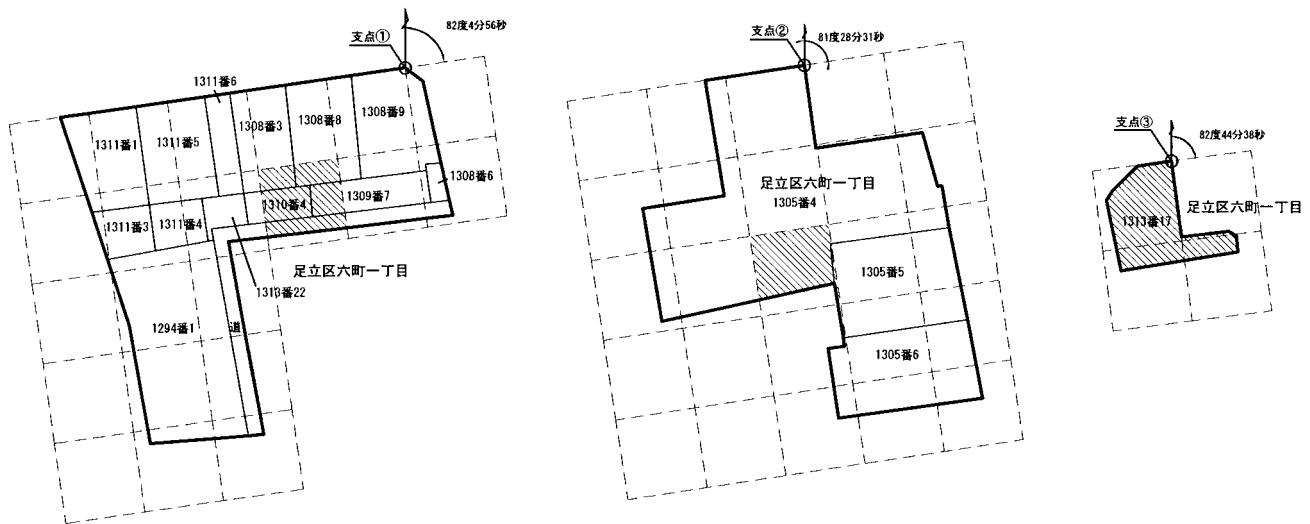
支点①
82度4分56秒
1311番6
1311番1
1311番5
1308番3
1308番8
1308番9
1308番6
1310番4
1309番7
1311番3
1311番4
1313番22
足立区六町一丁目
1294番1
道

支点②
81度28分31秒
足立区六町一丁目
1305番4
1305番5
1305番6

支点③
82度44分38秒
1313番17
足立区六町一丁目